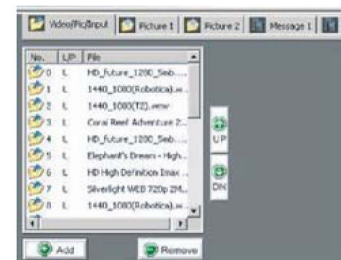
Video/Pic/Input | Picture 1 | Picture 2 | Message 1

| No. | L/P | File |
|---|---|---|
| 0 | L | HD_future_1280_Seb.... |
| 1 | L | 1440_1080(Robotica).w... |
| 2 | L | 1440_1080(TZ).wmv |
| 3 | L | Coral Reef Adventure 2... |
| 4 | L | HD_future_1280_Seb.... |
| 5 | L | Elephant's Dream - High... |
| 6 | L | HD High Definition Imax ... |
| 7 | L | Silverlight WEB 720p 2M... |
| 8 | L | 1440_1080(Robotica).w... |

UP

DN

Add

Remove